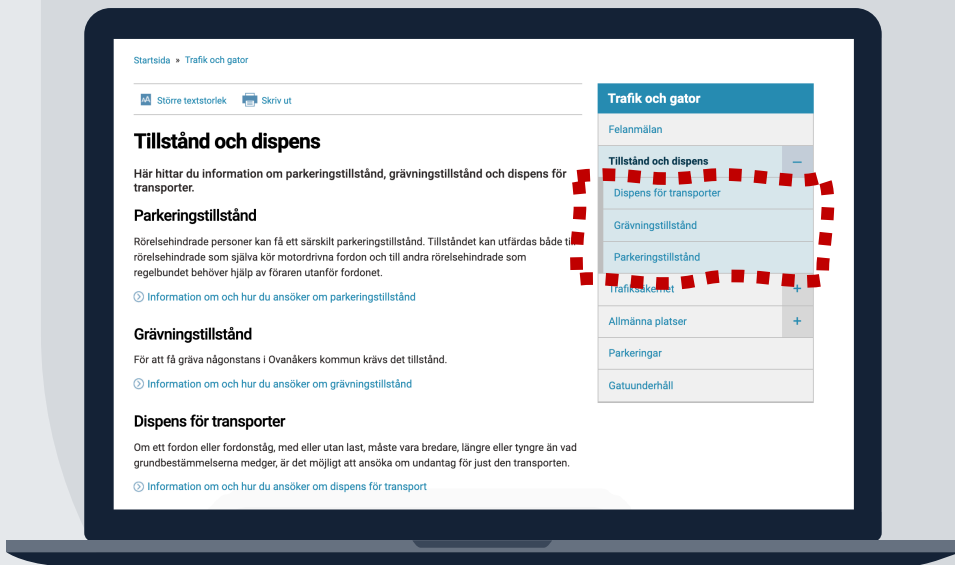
Startsida » Trafik och gator

Större textstorlek Skriv ut

# Tillstånd och dispens

Här hittar du information om parkeringstillstånd, grävningstillstånd och dispens för transporter.

## Parkeringstillstånd

Rörelsehindrade personer kan få ett särskilt parkeringstillstånd. Tillståndet kan utfärdas både till rörelsehindrade som själva kör motordrivna fordon och till andra rörelsehindrade som regelbundet behöver hjälp av föraren utanför fordonet.

Information om och hur du ansöker om parkeringstillstånd

## Grävningstillstånd

För att få gräva någonstans i Ovanåkers kommun krävs det tillstånd.

Information om och hur du ansöker om grävningstillstånd

## Dispens för transporter

Om ett fordon eller fordonståg, med eller utan last, måste vara bredare, längre eller tyngre än vad grundbestämmelserna medger, är det möjligt att ansöka om undantag för just den transporten.

Information om och hur du ansöker om dispens för transport

Trafik och gator
Felanmälan
Tillstånd och dispens –
Dispens för transporter
Grävningstillstånd
Parkeringstillstånd
Trafiksäkerhet +
Allmänna platser +
Parkeringar
Gatuunderhåll